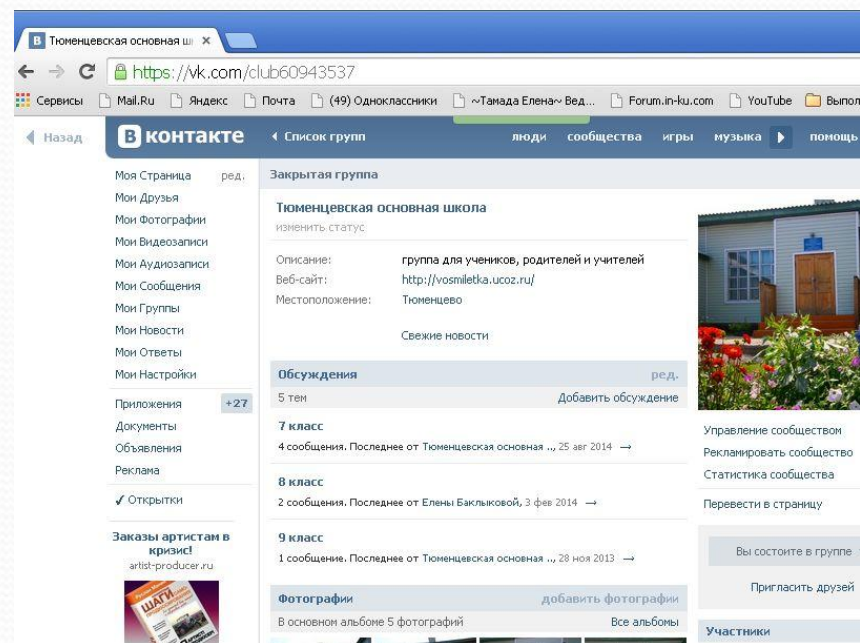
В Тюменцевская основная ш ×

https://vk.com/club60943537

Сервисы Mail.Ru Яндекс Почта (49) Одноклассники ~Тамада Елена~ Вед... Forum.in-ku.com YouTube Выпол

Назад В контакте Список групп люди сообщества игры музыка помощь

Моя Страница ред.
Мои Друзья
Мои Фотографии
Мои Видеозаписи
Мои Аудиозаписи
Мои Сообщения
Мои Группы
Мои Новости
Мои Ответы
Мои Настройки
Приложения +27
Документы
Объявления
Реклама
✓ Открытки

Заказы артистам в кризис!
artist-producer.ru

Закрытая группа

Тюменцевская основная школа
изменить статус

Описание: группа для учеников, родителей и учителей
Веб-сайт: http://vosmiletka.ucoz.ru/
Местоположение: Тюменцево

Свежие новости

Обсуждения ред.
5 тем Добавить обсуждение

7 класс
4 сообщения. Последнее от Тюменцевская основная .., 25 авг 2014 →

8 класс
2 сообщения. Последнее от Елены Баклыковой, 3 фев 2014 →

9 класс
1 сообщение. Последнее от Тюменцевская основная .., 28 ноя 2013 →

Фотографии добавить фотографии
В основном альбоме 5 фотографий Все альбомы

Управление сообществом
Рекламировать сообщество
Статистика сообщества
Перевести в страницу

Вы состоите в группе
Пригласить друзей

Участники